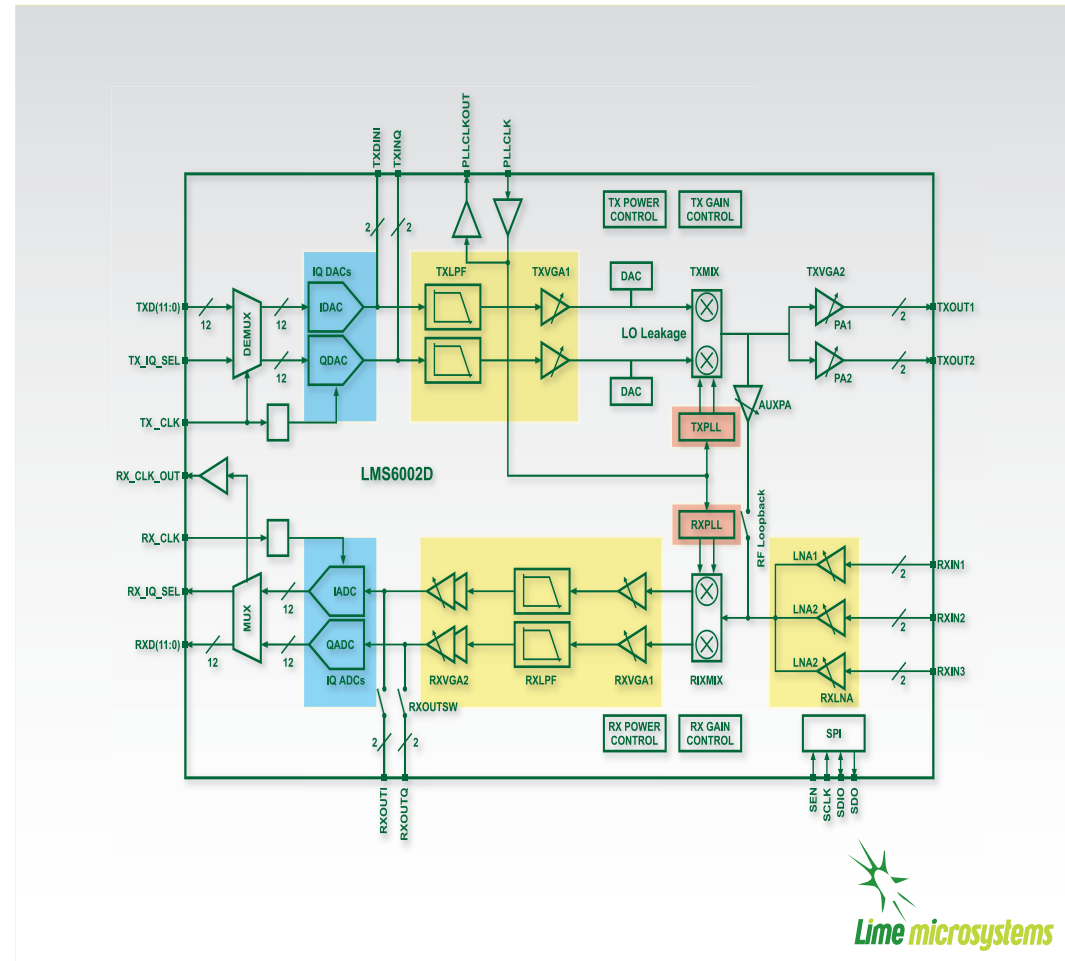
TXDINI
TXINQ
PLLCLKOUT
PLLCLK
TX POWER CONTROL
TX GAIN CONTROL
2
2
IQ DACs
TXLPF
TXVGA1
DAC
TXMIX
TXVGA2
TXD(11:0)
12
DEMUX
12
IDAC
TXOUT1
2
PA1
LO Leakage
TX_IQ_SEL
12
QDAC
TXOUT2
2
PA2
DAC
TX_CLK
AUXPA
TXPLL
RX_CLK_OUT
LMS6002D
RF Loopback
RXPLL
RX_CLK
LNA1
RXIN1
2
RX_IQ_SEL
12
IADC
MUX
LNA2
RXIN2
2
RXD(11:0)
12
12
QADC
LNA2
RXIN3
2
IQ ADCs
RXVGA2
RXLPF
RXVGA1
RIXMIX
RXLNA
RXOUTSW
RX POWER CONTROL
RX GAIN CONTROL
SPI
2
2
RXOUTI
RXOUTQ
SEN
SCLK
SDIO
SDO
Lime microsystems